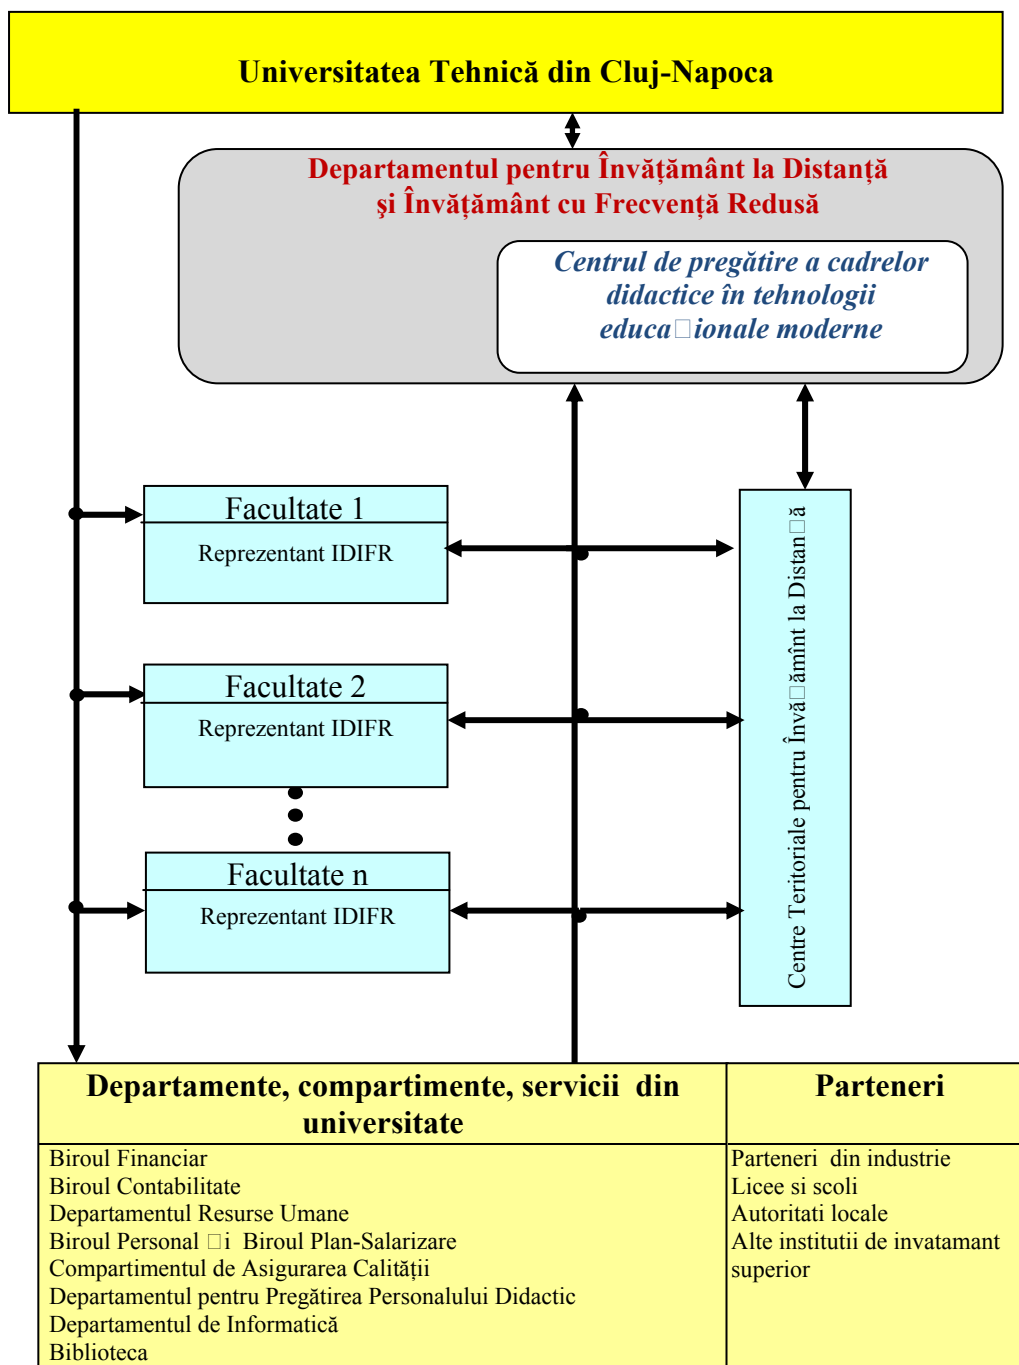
Universitatea Tehnică din Cluj-Napoca

Departamentul pentru Învățământ la Distanță
şi Învățământ cu Frecvență Redusă

Centrul de pregătire a cadrelor didactice în tehnologii educa□ionale moderne

Facultate 1
Reprezentant IDIFR

Facultate 2
Reprezentant IDIFR

Facultate n
Reprezentant IDIFR

Centre Teritoriale pentru Învă□ământ la Distan□ă

| Departamente, compartimente, servicii din universitate | Parteneri |
|---|---|
| Biroul Financiar<br>Biroul Contabilitate<br>Departamentul Resurse Umane<br>Biroul Personal □i Biroul Plan-Salarizare<br>Compartimentul de Asigurarea Calității<br>Departamentul pentru Pregătirea Personalului Didactic<br>Departamentul de Informatică<br>Biblioteca | Parteneri din industrie<br>Licee si scoli<br>Autoritati locale<br>Alte institutii de invatamant superior |